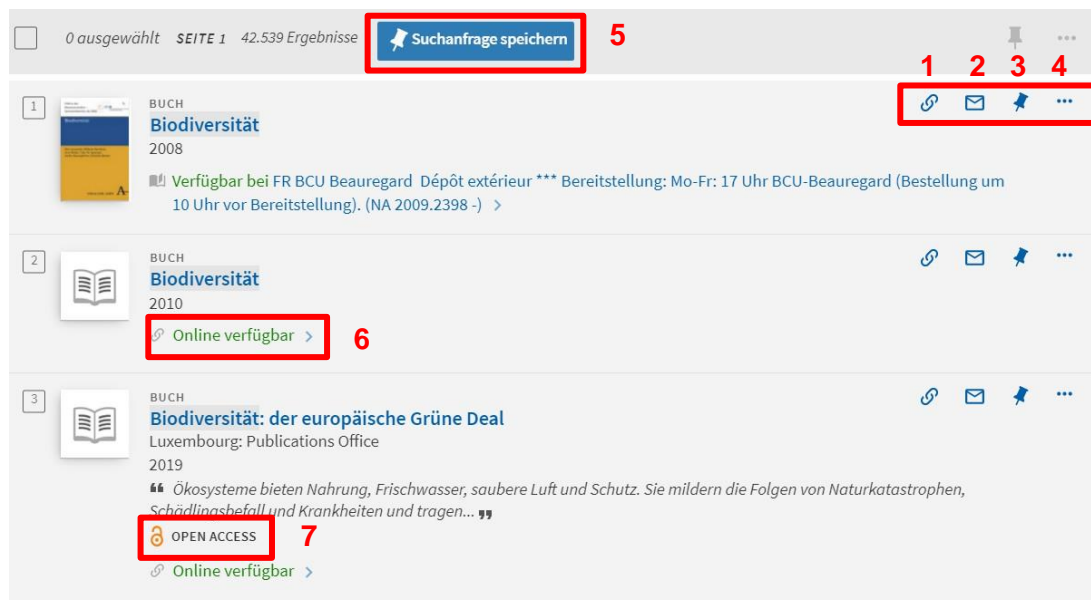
0 ausgewählt SEITE 1 42.539 Ergebnisse

Suchanfrage speichern

5

1 2 3 4

1

BUCH

Biodiversität

2008

Verfügbar bei FR BCU Beauregard Dépôt extérieur *** Bereitstellung: Mo-Fr: 17 Uhr BCU-Beauregard (Bestellung um 10 Uhr vor Bereitstellung). (NA 2009.2398 -) >

2

BUCH

Biodiversität

2010

Online verfügbar >

6

3

BUCH

Biodiversität: der europäische Grüne Deal

Luxembourg: Publications Office

2019

Ökosysteme bieten Nahrung, Frischwasser, saubere Luft und Schutz. Sie mildern die Folgen von Naturkatastrophen, Schädlingsbefall und Krankheiten und tragen...

OPEN ACCESS

7

Online verfügbar >